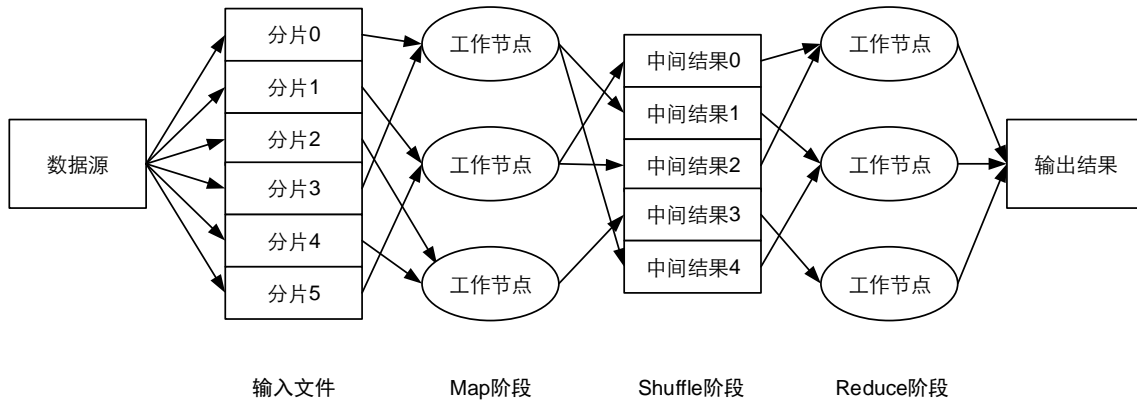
数据源

分片0
分片1
分片2
分片3
分片4
分片5

工作节点
工作节点
工作节点

中间结果0
中间结果1
中间结果2
中间结果3
中间结果4

工作节点
工作节点
工作节点

输出结果

输入文件

Map阶段

Shuffle阶段

Reduce阶段